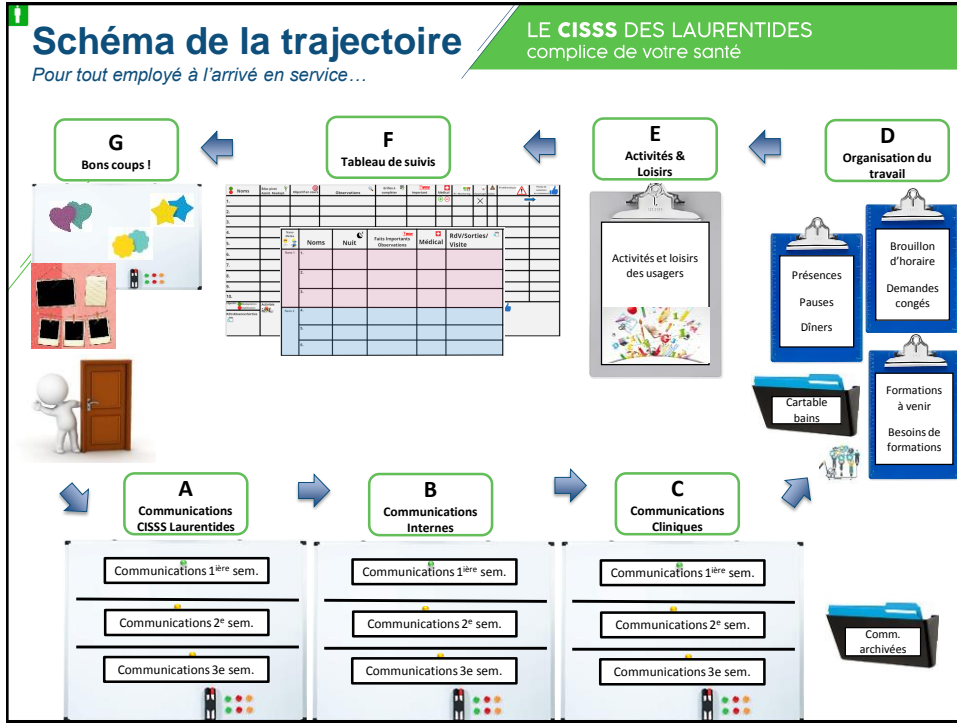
Schéma de la trajectoire
Pour tout employé à l'arrivé en service…

LE CISSS DES LAURENTIDES
complice de votre santé

G
Bons coups !

F
Tableau de suivis

E
Activités & Loisirs

D
Organisation du travail

| Noms | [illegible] | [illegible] | Observations | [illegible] | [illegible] | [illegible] | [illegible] | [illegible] |
|---|---|---|---|---|---|---|---|---|
| 1. | | | | | | | | |
| 2. | | | | | | | | |
| 3. | | | | | | | | |
| 4. | | | | | | | | |
| 5. | | | | | | | | |
| 6. | | | | | | | | |
| 7. | | | | | | | | |
| 8. | | | | | | | | |
| 9. | | | | | | | | |
| 10. | | | | | | | | |

| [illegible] | Noms | Nuit | Faits importants Observations | Médical | RdV/Sorties/ Visite |
|---|---|---|---|---|---|
| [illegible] | 1. | | | | |
| | 2. | | | | |
| | 3. | | | | |
| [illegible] | 4. | | | | |
| | 5. | | | | |
| | 6. | | | | |

Activités et loisirs des usagers

Présences
Pauses
Dîners

Brouillon d'horaire
Demandes congés

Formations à venir
Besoins de formations

Cartable bains

A
Communications CISSS Laurentides

B
Communications Internes

C
Communications Cliniques

Communications 1$^{ière}$ sem.
Communications 2$^{e}$ sem.
Communications 3e sem.

Communications 1$^{ière}$ sem.
Communications 2$^{e}$ sem.
Communications 3e sem.

Communications 1$^{ière}$ sem.
Communications 2$^{e}$ sem.
Communications 3e sem.

Comm. archivées